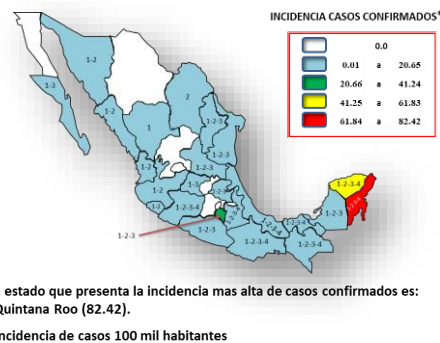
INCIDENCIA CASOS CONFIRMADOS*

| | | | |
|---|---|---|---|
| | 0.0 | | |
| | 0.01 | a | 20.65 |
| | 20.66 | a | 41.24 |
| | 41.25 | a | 61.83 |
| | 61.84 | a | 82.42 |

1-3
1-2
2
1
1
1-2-3
1-2-3
1-2-3
1-2-3
1-2-3
1-2-3
1-2-3
1-2-3
1-2-3
1-2-3-4
1-2-3-4
1-2-3
1-2-3-4
1-2-3-4
1-2-3

estado que presenta la incidencia mas alta de casos confirmados es: Quintana Roo (82.42).

ncidencia de casos 100 mil habitantes